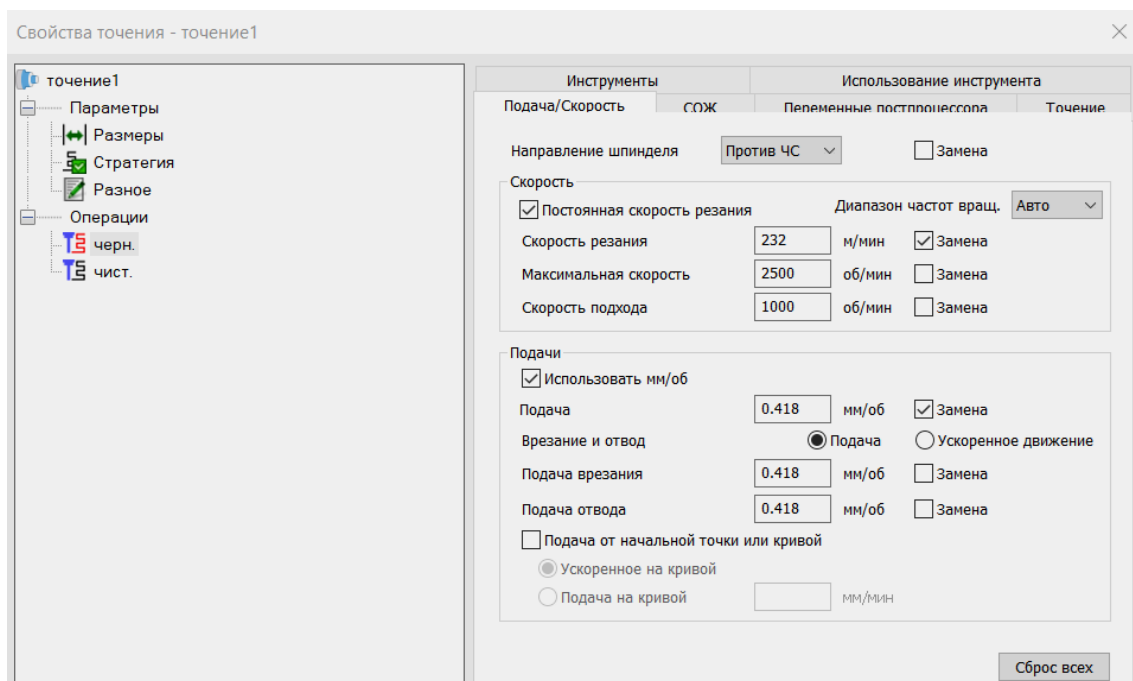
Свойства точения - точение1

точение1
Параметры
Размеры
Стратегия
Разное
Операции
черн.
чист.

Инструменты
Использование инструмента
Подача/Скорость
СОЖ
Переменные постпроцессора
Точение

Направление шпинделя
Против ЧС
Замена

Скорость
Постоянная скорость резания
Диапазон частот вращ.
Авто
Скорость резания
232
м/мин
Замена
Максимальная скорость
2500
об/мин
Замена
Скорость подхода
1000
об/мин
Замена

Подачи
Использовать мм/об
Подача
0.418
мм/об
Замена
Врезание и отвод
Подача
Ускоренное движение
Подача врезания
0.418
мм/об
Замена
Подача отвода
0.418
мм/об
Замена
Подача от начальной точки или кривой
Ускоренное на кривой
Подача на кривой
мм/мин

Сброс всех